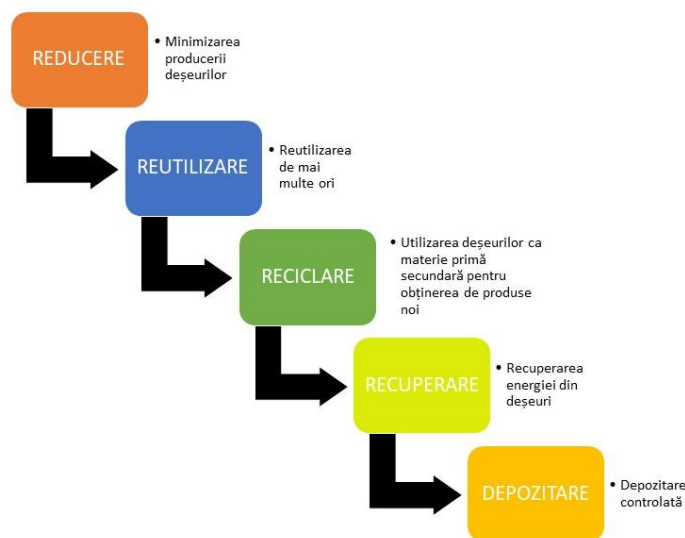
REDUCERE

• Minimizarea producerii deşeurilor

REUTILIZARE

• Reutilizarea de mai multe ori

RECICLARE

• Utilizarea deşeurilor ca materie primă secundară pentru obţinerea de produse noi

RECUPERARE

• Recuperarea energiei din deşeuri

DEPOZITARE

• Depozitare controlată